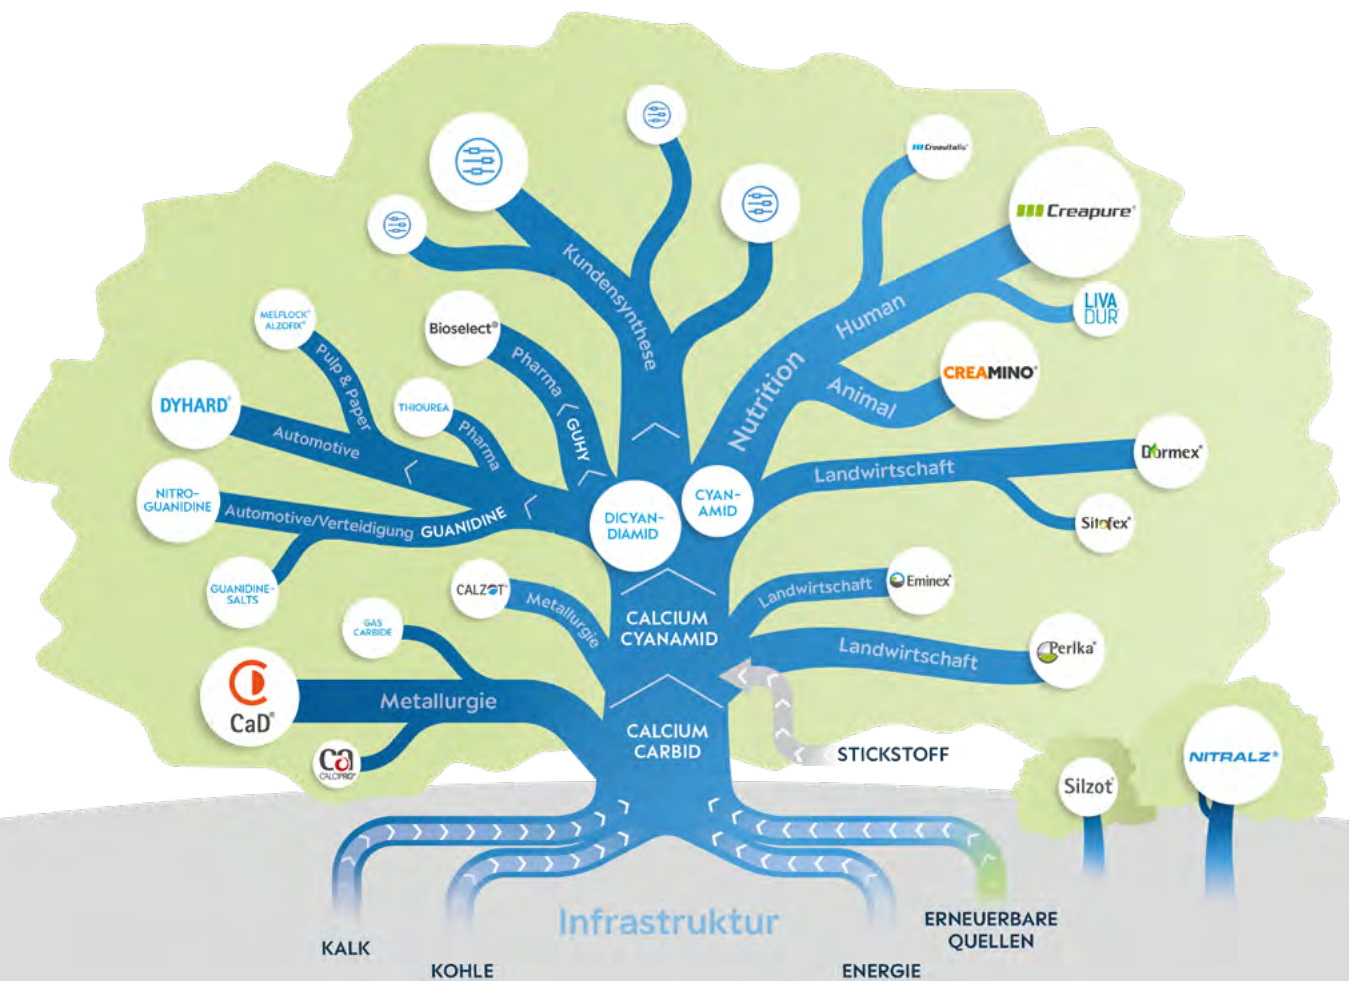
Kundensynthese

Creavitalis®

Creapure®

LIVA DUR

Human

Nutrition

Animal

CREAMINO®

MELFLOCK® ALZOFIX®

Pulp & Paper

Bioselect®

Pharma

GUHY

DYHARD®

Automotive

THIOUREA

Pharma

Dormex®

Landwirtschaft

Sitofex®

NITRO-GUANIDINE

Automotive/Verteidigung GUANIDINE

DICYAN-DIAMID

CYAN-AMID

GUANIDINE-SALTS

CALZOT®

Metallurgie

Landwirtschaft

Eminex®

GAS CARBIDE

CALCIUM CYANAMID

Landwirtschaft

Perlka®

CaD®

Metallurgie

CALCIUM CARBID

CALCIPRO®

STICKSTOFF

NITRALZ®

Silzot®

Infrastruktur

KALK

KOHLE

ENERGIE

ERNEUERBARE QUELLEN